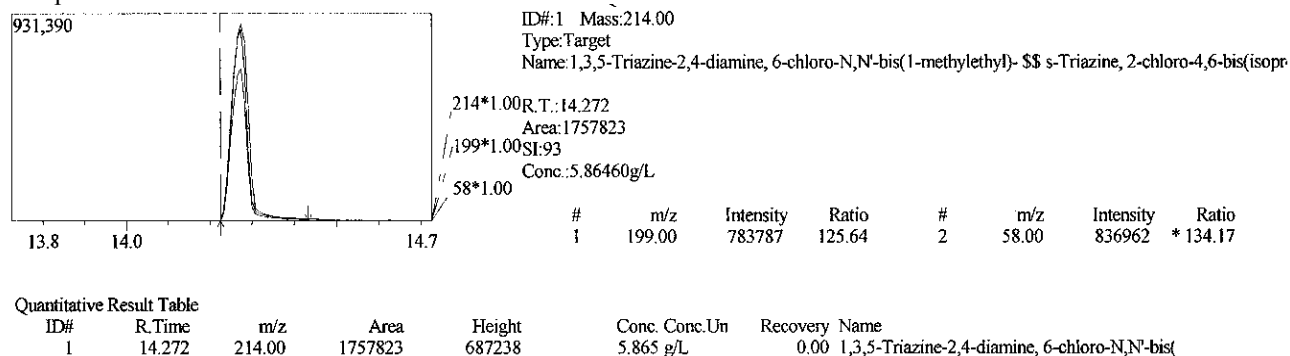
931,390

13.8 14.0 14.7

214*1.00
199*1.00
58*1.00

ID#:1 Mass:214.00
Type:Target
Name:1,3,5-Triazine-2,4-diamine, 6-chloro-N,N'-bis(1-methylethyl)- $$ s-Triazine, 2-chloro-4,6-bis(isopr

R.T.:14.272
Area:1757823
SI:93
Conc.:5.86460g/L

| # | m/z | Intensity | Ratio | # | m/z | Intensity | Ratio |
|---|---|---|---|---|---|---|---|
| 1 | 199.00 | 783787 | 125.64 | 2 | 58.00 | 836962 | * 134.17 |

Quantitative Result Table

| ID# | R.Time | m/z | Area | Height | Conc. | Conc.Un | Recovery | Name |
|---|---|---|---|---|---|---|---|---|
| 1 | 14.272 | 214.00 | 1757823 | 687238 | 5.865 | g/L | 0.00 | 1,3,5-Triazine-2,4-diamine, 6-chloro-N,N'-bis( |